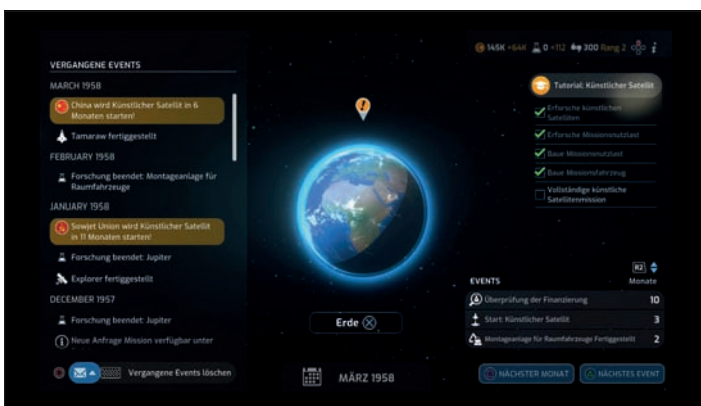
VERGANGENE EVENTS

MARCH 1958

China wird Künstlicher Satellit in 6 Monaten starten!

Tamaraw fertiggestellt

FEBRUARY 1958

Forschung beendet: Montageanlage für Raumfahrzeuge

JANUARY 1958

Sowjet Union wird Künstlicher Satellit in 11 Monaten starten!

Forschung beendet: Jupiter

Explorer fertiggestellt

DECEMBER 1957

Forschung beendet: Jupiter

Neue Anfrage Mission verfügbar unter

Vergangene Events löschen

Erde

MÄRZ 1958

145K +64K 0 +112 300 Rang 2

Tutorial: Künstlicher Satellit

Erforsche künstlichen Satelliten

Erforsche Missionsnutzlast

Baue Missionsnutzlast

Baue Missionsfahrzeug

Vollständige künstliche Satellitenmission

EVENTS

R2

Monate

Überprüfung der Finanzierung 10

Start: Künstlicher Satellit 3

Montageanlage für Raumfahrzeuge Fertiggestellt 2

NÄCHSTER MONAT

NÄCHSTES EVENT